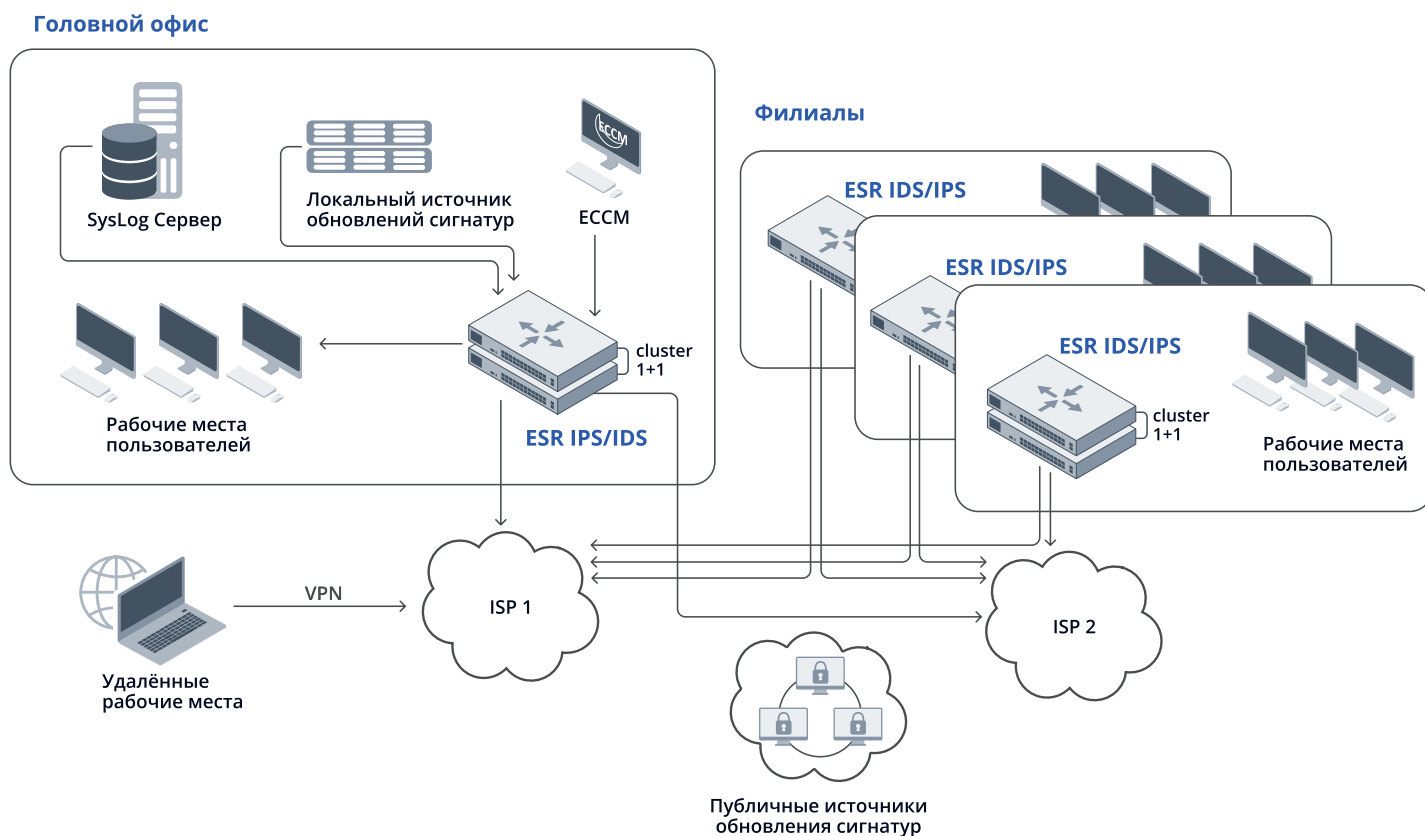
Головной офис

SysLog Сервер

Локальный источник обновлений сигнатур

ECCM

Рабочие места пользователей

cluster 1+1

ESR IPS/IDS

Филиалы

ESR IDS/IPS

ESR IDS/IPS

ESR IDS/IPS

cluster 1+1

Рабочие места пользователей

VPN

ISP 1

ISP 2

Удалённые рабочие места

Публичные источники обновления сигнатур